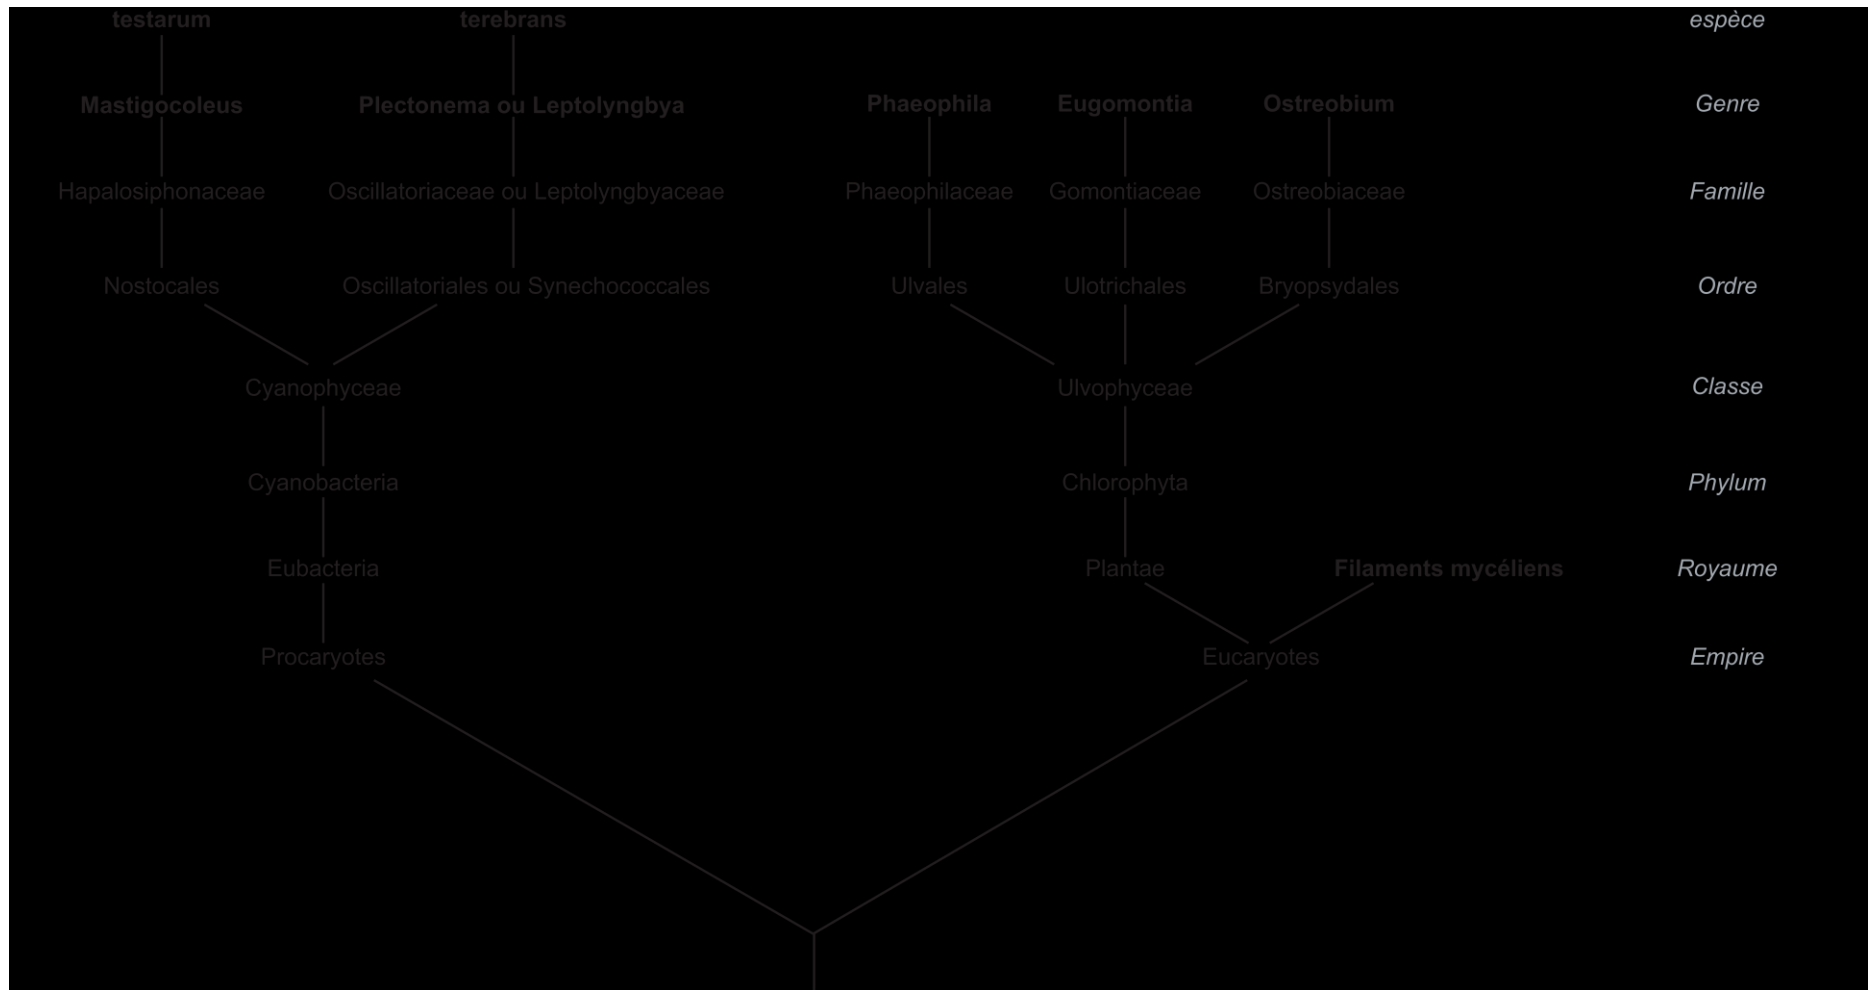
testarum terebrans espèce

Mastigocoleus Plectonema ou Leptolyngbya Phaeophila Eugomontia Ostreobium Genre

Hapalosiphonaceae Oscillatoriaceae ou Leptolyngbyaceae Phaeophilaceae Gomontiaceae Ostreobiaceae Famille

Nostocales Oscillatoriales ou Synechococcales Ulvales Ulotrichales Bryopsydales Ordre

Cyanophyceae Ulvophyceae Classe

Cyanobacteria Chlorophyta Phylum

Eubacteria Plantae Filaments mycéliens Royaume

Procaryotes Eucaryotes Empire